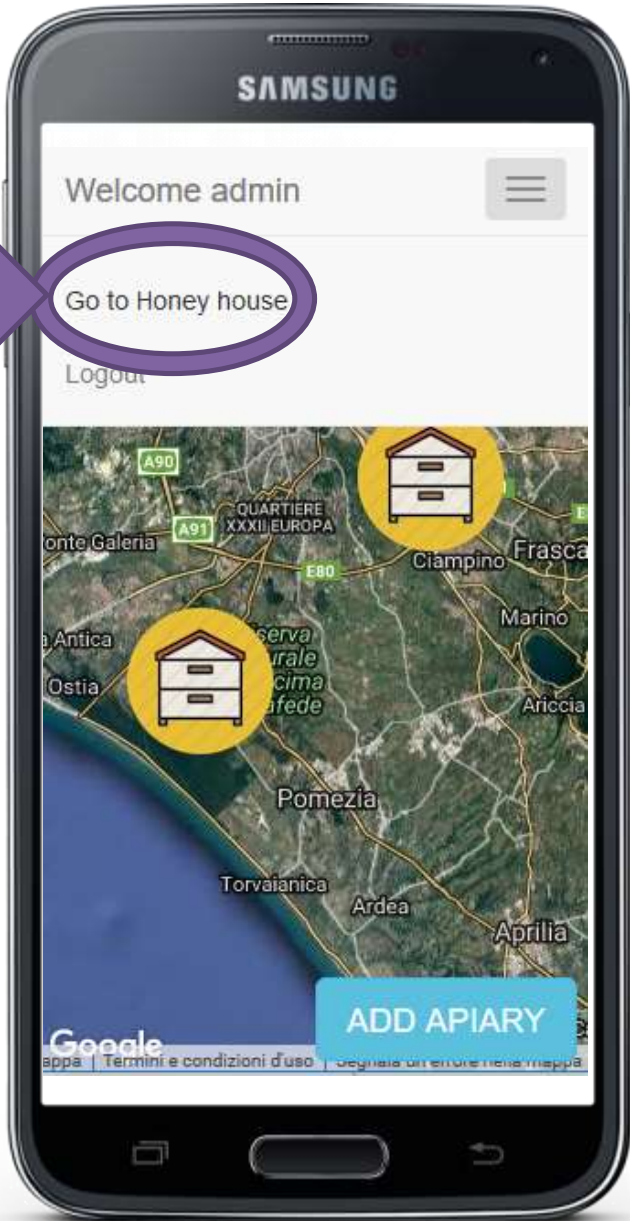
SAMSUNG

Welcome admin

Go to Honey house

Logout

A90
A91
QUARTIERE XXXII EUROPA
onte Galeria
E80
Ciampino
Frasca
Marino
Antica
Ostia
serva
urale
cima
afede
Ariccia
Pomezia
Torvaianica
Ardea
Aprilia

ADD APIARY

Google
appa | Termini e condizioni d'uso | Segnala un errore nella mappa